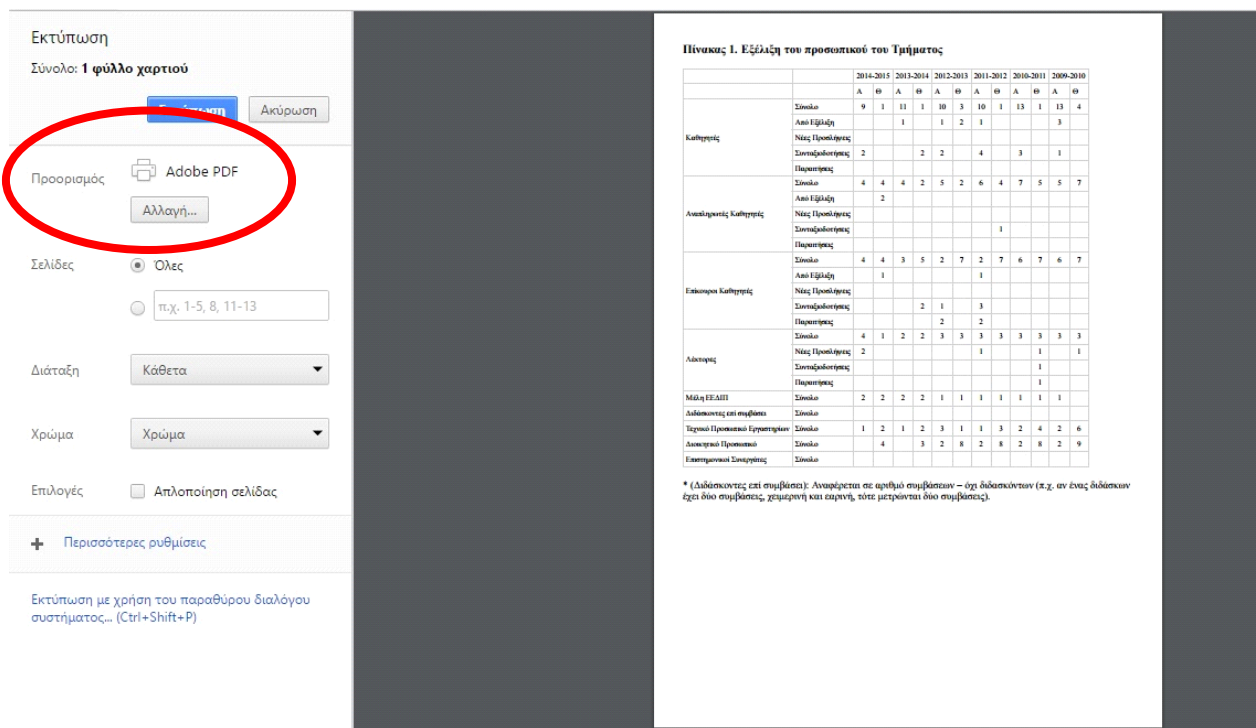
Εκτύπωση

Σύνολο: **1 φύλλο χαρτιού**

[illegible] Ακύρωση

Προορισμός Adobe PDF

Αλλαγή...

Σελίδες Όλες

π.χ. 1-5, 8, 11-13

Διάταξη Κάθετα

Χρώμα Χρώμα

Επιλογές Απλοποίηση σελίδας

Περισσότερες ρυθμίσεις

Εκτύπωση με χρήση του παραθύρου διαλόγου συστήματος... (Ctrl+Shift+P)

Πίνακας 1. Εξέλιξη του προσωπικού του Τμήματος

| | | 2014-2015 | | 2013-2014 | | 2012-2013 | | 2011-2012 | | 2010-2011 | | 2009-2010 | |
|---|---|---|---|---|---|---|---|---|---|---|---|---|---|
| | | Α | Θ | Α | Θ | Α | Θ | Α | Θ | Α | Θ | Α | Θ |
| Καθηγητές | Σύνολο | 9 | 1 | 11 | 1 | 10 | 3 | 10 | 1 | 13 | 1 | 13 | 4 |
| | Από Εξέλιξη | | | 1 | | 1 | 2 | 1 | | | | 3 | |
| | Νέες Προσλήψεις | | | | | | | | | | | | |
| | Συνταξιοδοτήσεις | 2 | | | 2 | 2 | | 4 | | 3 | | 1 | |
| | Παραιτήσεις | | | | | | | | | | | | |
| Αναπληρωτές Καθηγητές | Σύνολο | 4 | 4 | 4 | 2 | 5 | 2 | 6 | 4 | 7 | 5 | 5 | 7 |
| | Από Εξέλιξη | | 2 | | | | | | | | | | |
| | Νέες Προσλήψεις | | | | | | | | | | | | |
| | Συνταξιοδοτήσεις | | | | | | | | 1 | | | | |
| | Παραιτήσεις | | | | | | | | | | | | |
| Επίκουροι Καθηγητές | Σύνολο | 4 | 4 | 3 | 5 | 2 | 7 | 2 | 7 | 6 | 7 | 6 | 7 |
| | Από Εξέλιξη | | 1 | | | | | 1 | | | | | |
| | Νέες Προσλήψεις | | | | | | | | | | | | |
| | Συνταξιοδοτήσεις | | | | 2 | 1 | | 3 | | | | | |
| | Παραιτήσεις | | | | | 2 | | 2 | | | | | |
| Λέκτορες | Σύνολο | 4 | 1 | 2 | 2 | 3 | 3 | 3 | 3 | 3 | 3 | 3 | 3 |
| | Νέες Προσλήψεις | 2 | | | | | | 1 | | | 1 | | 1 |
| | Συνταξιοδοτήσεις | | | | | | | | | | 1 | | |
| | Παραιτήσεις | | | | | | | | | | 1 | | |
| Μέλη ΕΕΔΙΠ | Σύνολο | 2 | 2 | 2 | 2 | 1 | 1 | 1 | 1 | 1 | 1 | 1 | 1 |
| Διδάσκοντες επί συμβάσει | Σύνολο | | | | | | | | | | | | |
| Τεχνικό Προσωπικό Εργαστηρίων | Σύνολο | 1 | 2 | 1 | 2 | 3 | 1 | 1 | 3 | 2 | 4 | 2 | 6 |
| Διοικητικό Προσωπικό | Σύνολο | | 4 | | 3 | 2 | 8 | 2 | 8 | 2 | 8 | 2 | 9 |
| Επιστημονικοί Συνεργάτες | Σύνολο | | | | | | | | | | | | |

* (Διδάσκοντες επί συμβάσει): Αναφέρεται σε αριθμό συμβάσεων – όχι διδασκόντων (π.χ. αν ένας διδάσκων έχει δύο συμβάσεις, χειμερινή και εαρινή, τότε μετράνται δύο συμβάσεις).